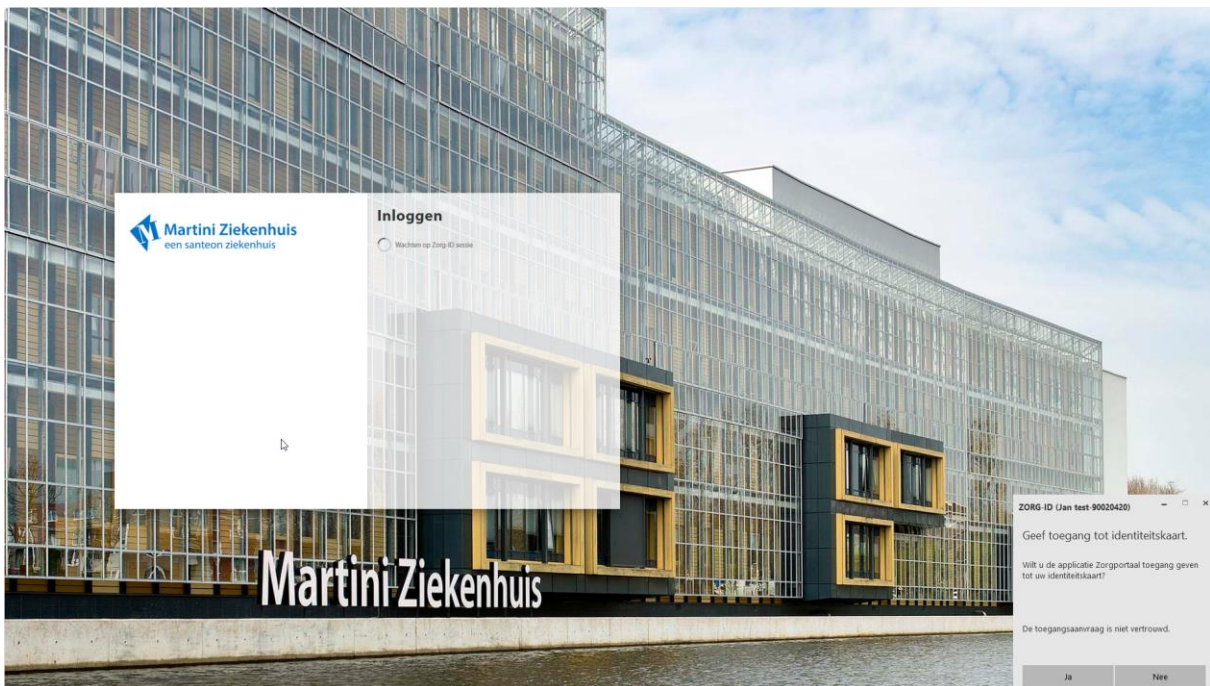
Martini Ziekenhuis
een santeon ziekenhuis

Inloggen

Wachten op Zorg-ID sessie

Martini Ziekenhuis

ZORG-ID (Jan test-90020420)

Geef toegang tot identiteitskaart.

Wilt u de applicatie Zorgportaal toegang geven tot uw identiteitskaart?

De toegangsaanvraag is niet vertrouwd.

Ja

Nee